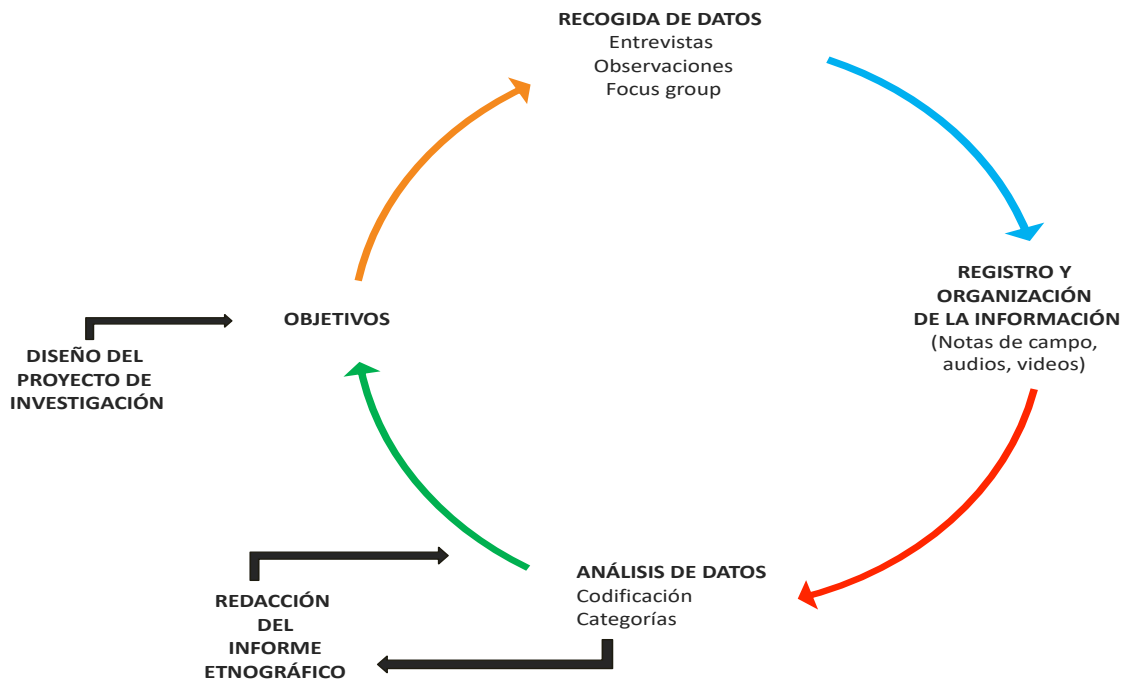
RECOGIDA DE DATOS
Entrevistas
Observaciones
Focus group

REGISTRO Y ORGANIZACIÓN DE LA INFORMACIÓN
(Notas de campo, audios, videos)

OBJETIVOS

DISEÑO DEL PROYECTO DE INVESTIGACIÓN

ANÁLISIS DE DATOS
Codificación
Categorías

REDACCIÓN DEL INFORME ETNOGRÁFICO